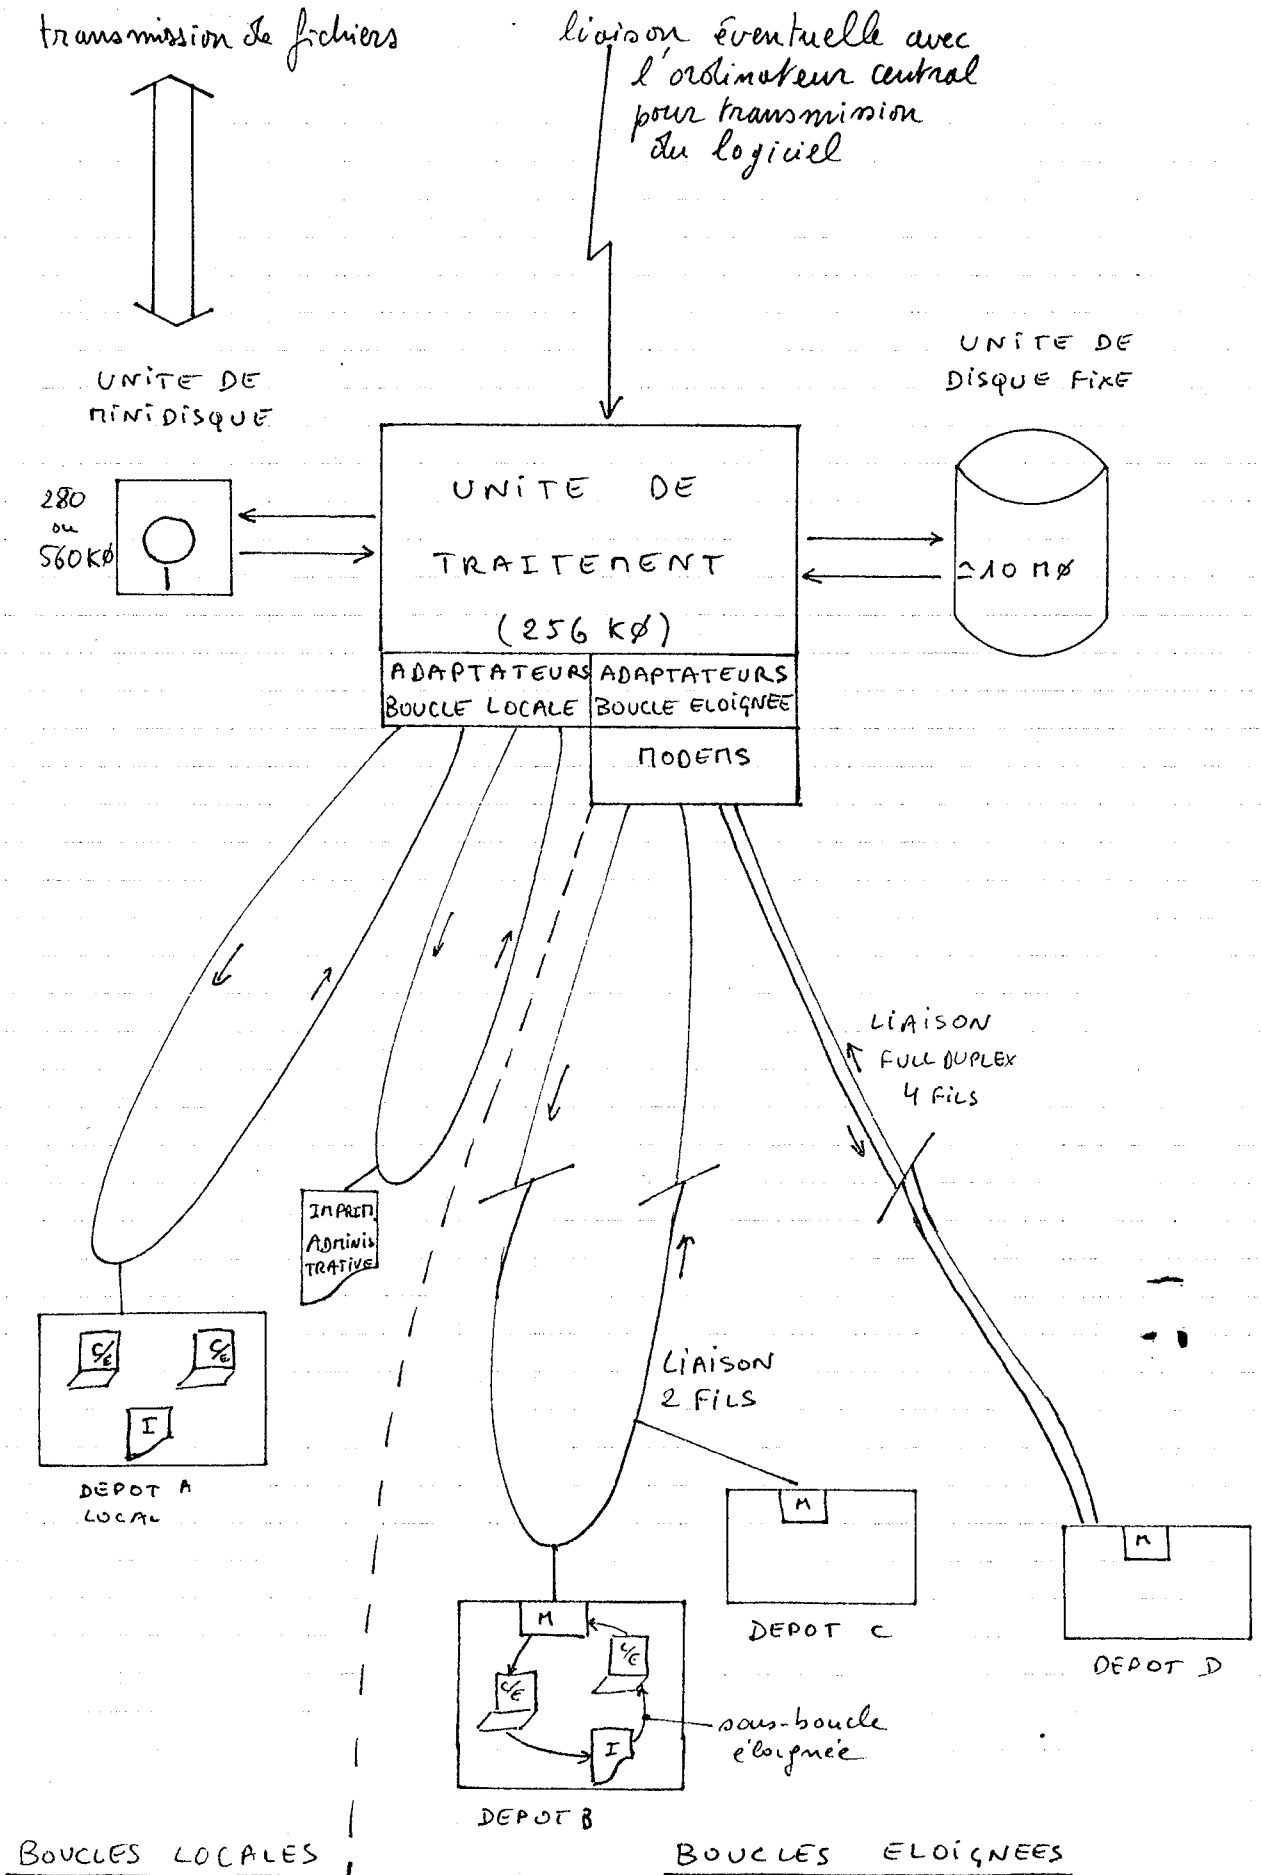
transmission de fichiers

liaison éventuelle avec l'ordinateur central pour transmission du logiciel

UNITE DE MINIDISQUE

UNITE DE DISQUE FIXE

280 ou 560KØ

UNITE DE TRAITEMENT (256 KØ)

≃10 MØ

ADAPTATEURS BOUCLE LOCALE

ADAPTATEURS BOUCLE ELOIGNEE

MODEMS

LIAISON FULL DUPLEX 4 FILS

IMPRIM. ADMINIS TRATIVE

LIAISON 2 FILS

C/E

C/E

I

DEPOT A LOCAL

M

M

M

DEPOT C

DEPOT D

C/E

C/E

I

sous-boucle éloignée

DEPOT B

BOUCLES LOCALES

BOUCLES ELOIGNEES